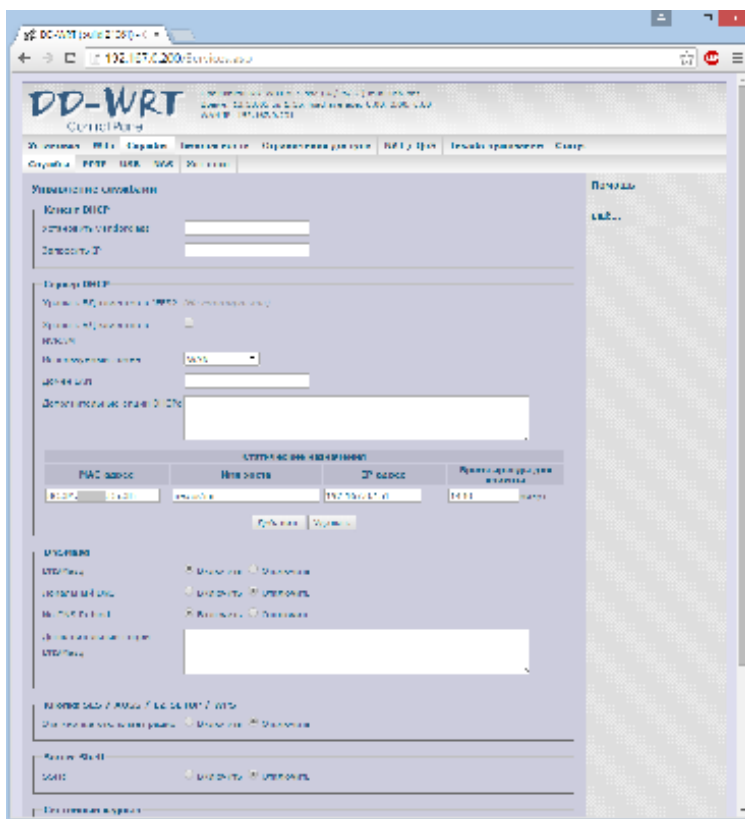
DD-WRT (build 21380) - C ×

192.168.0.200/Services.asp

DD-WRT
Control Panel

Установка | Wi-Fi | Службы | Безопасность | Ограничение доступа | NAT / QoS | Администрирование | Статус

Службы | PPTP | USB | NAS | Хотспот

Управление службами

Клиент DHCP
Установить vendorclass
Запросить IP

Сервер DHCP
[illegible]
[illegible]
Используемые домены
Домен LAN
Дополнительные опции DHCPd

Статическое назначение
| MAC адрес | Имя хоста | IP адрес | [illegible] |
|---|---|---|---|
| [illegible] | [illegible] | 192.168.1.10 | 1440 |

Добавить | Удалить

DNSMasq
DNSMasq — Включить / Отключить
Локальный DNS — Включить / Отключить
No DNS Rebind — Включить / Отключить
Дополнительные опции DNSMasq

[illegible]
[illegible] — Включить / Отключить

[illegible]
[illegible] — Включить / Отключить

Помощь
ещё...